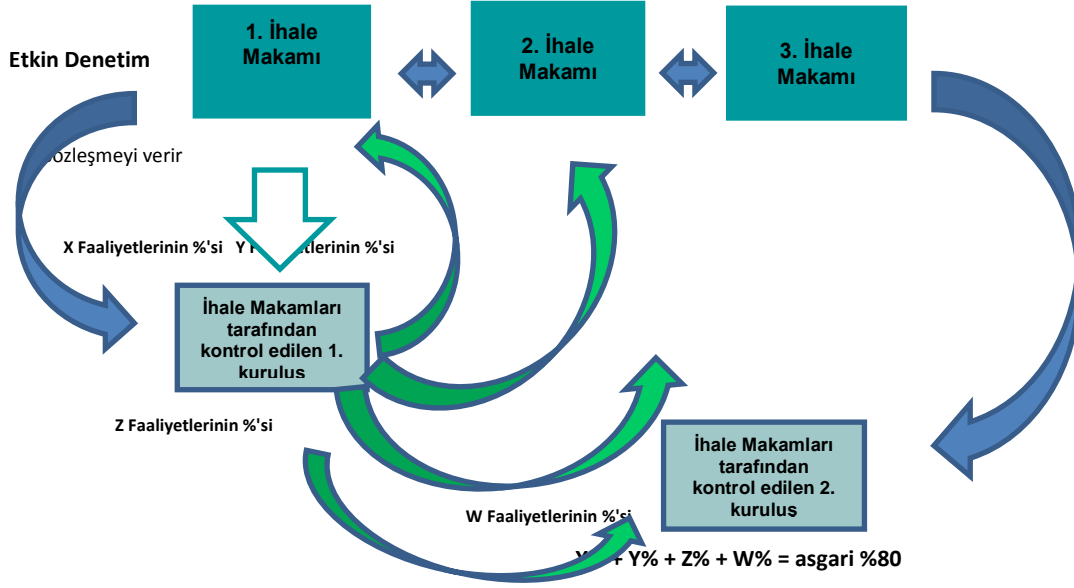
1. İhale Makamı

2. İhale Makamı

3. İhale Makamı

Etkin Denetim

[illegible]özleşmeyi verir

X Faaliyetlerinin %'si Y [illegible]tlerinin %'si

İhale Makamları tarafından kontrol edilen 1. kuruluş

Z Faaliyetlerinin %'si

İhale Makamları tarafından kontrol edilen 2. kuruluş

W Faaliyetlerinin %'si

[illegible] + Y% + Z% + W% = asgari %80